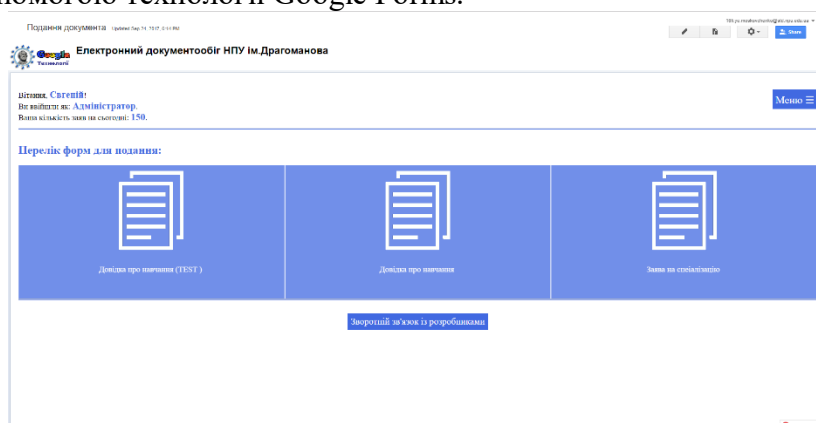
допомогою технології Google Forms.

Подання документа Updated Sep 14, 2017, 2:44 PM

Електронний документообіг НПУ ім.Драгоманова

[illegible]

Share

Вітаємо, Євгеній!
Ви ввійшли як: Адміністратор.
Ваша кількість заяв на сьогодні: 150.

Меню ☰

Перелік форм для подання:

Довідка про навчання (TEST )

Довідка про навчання

Заява на спеціалізацію

Зворотній зв'язок із розробниками